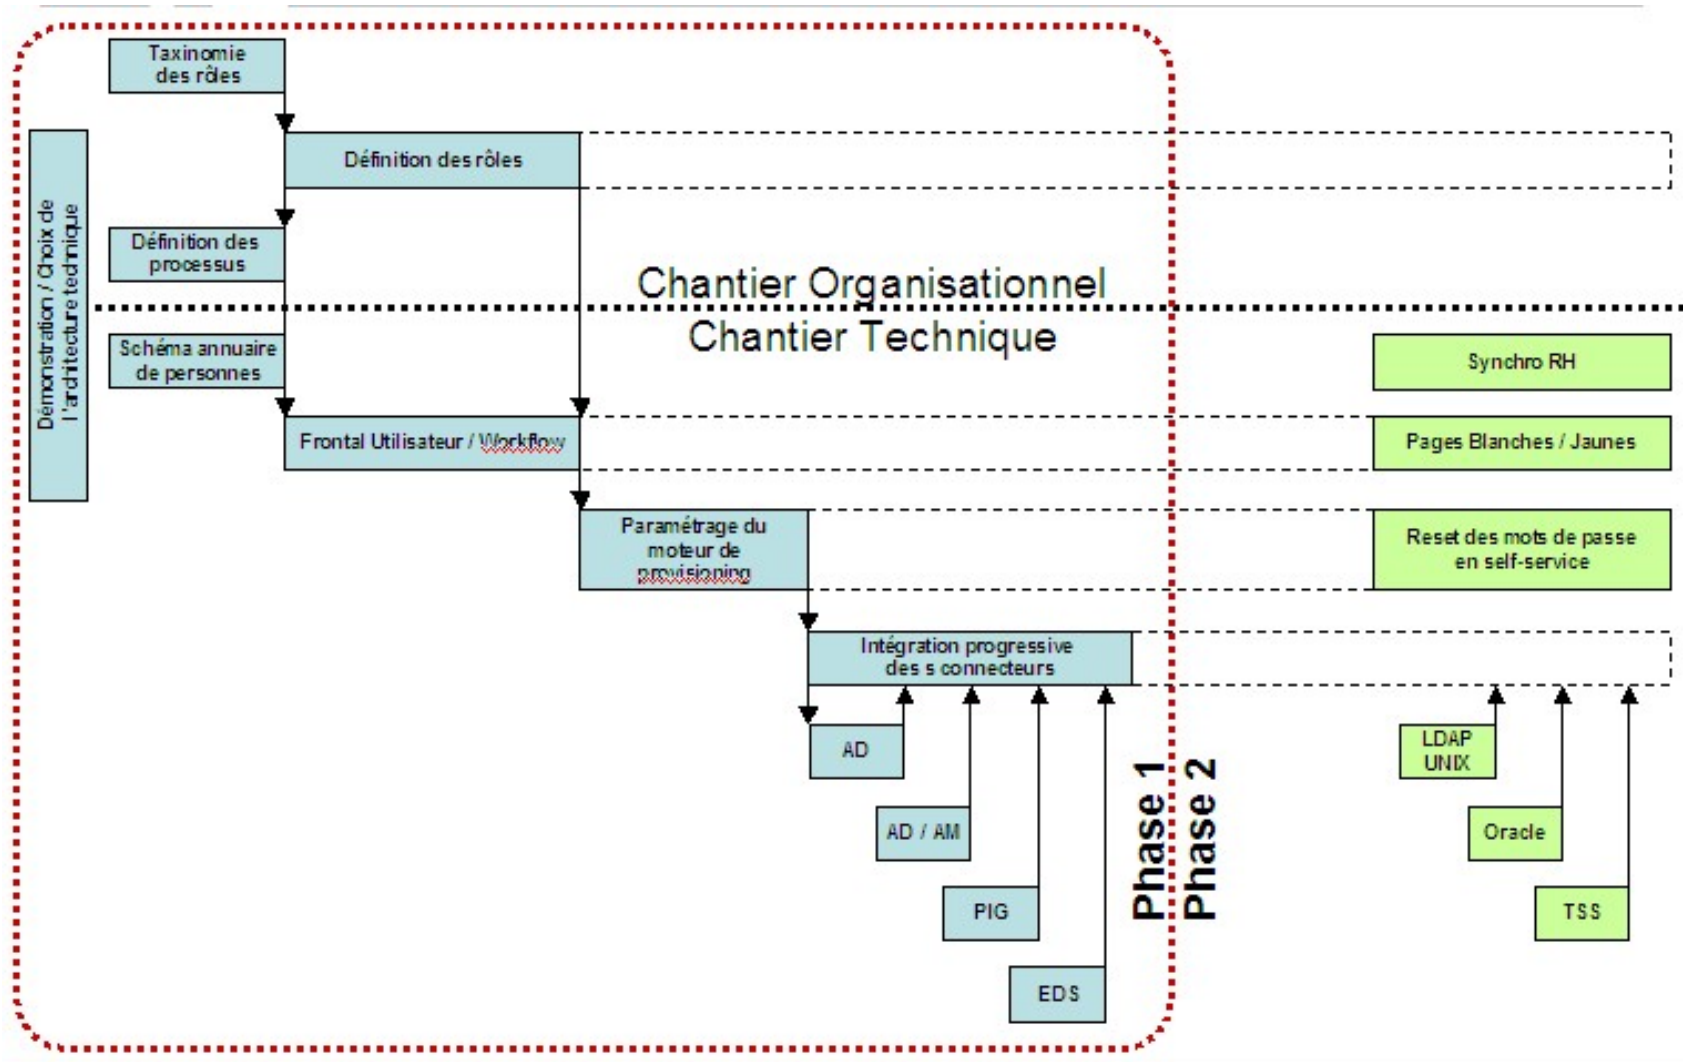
Taxinomie des rôles

Démonstration / Choix de l'architecture technique

Définition des rôles

Définition des processus

Chantier Organisationnel

Chantier Technique

Schéma annuaire de personnes

Synchro RH

Frontal Utilisateur / Workflow

Pages Blanches / Jaunes

Paramétrage du moteur de provisioning

Reset des mots de passe en self-service

Intégration progressive des s connecteurs

AD

AD / AM

PIG

EDS

Phase 1

Phase 2

LDAP UNIX

Oracle

TSS